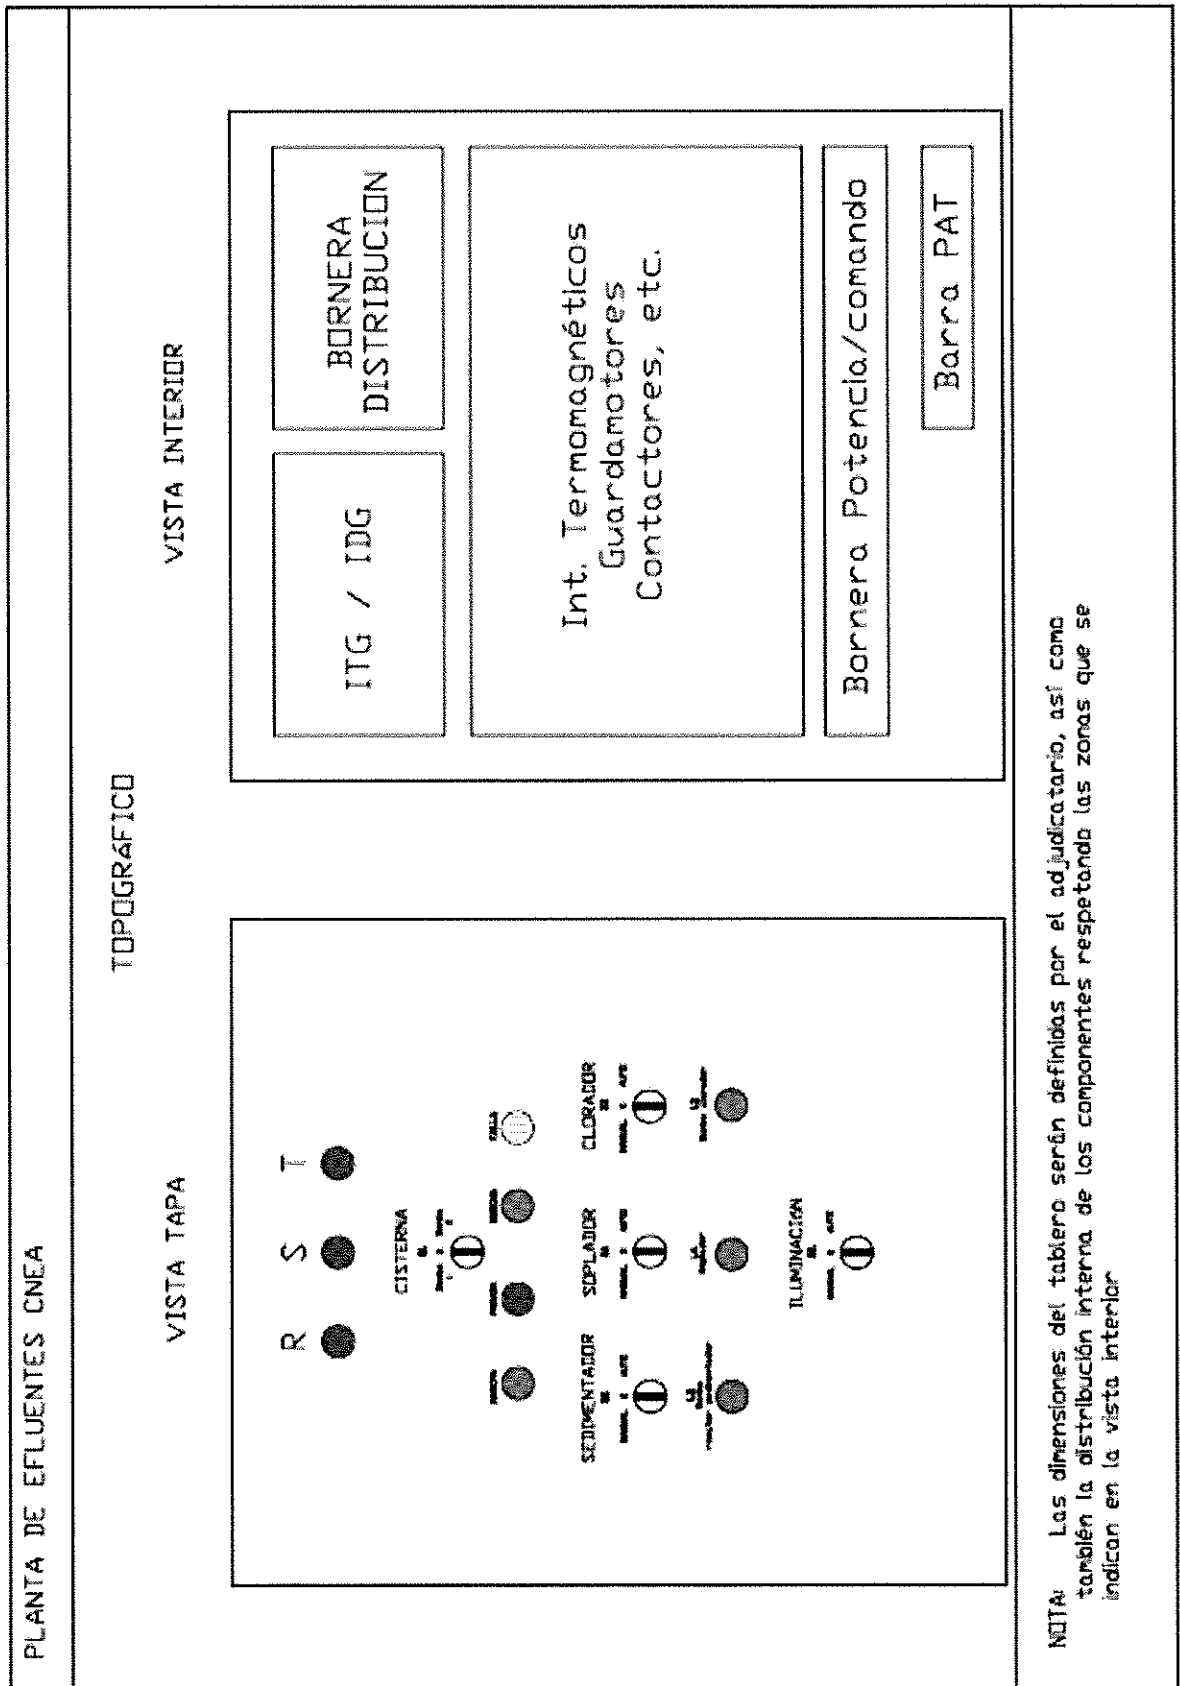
PLANTA DE EFLUENTES CNEA

TOPOGRAFICO

VISTA TAPA

R S T

CISTERNA

SEDIMENTADOR

SOPLADOR

CLORADOR

ILUMINACION

VISTA INTERIOR

ITG / IDG

BORNERA DISTRIBUCION

Int. Termomagnéticos Guardamotores Contactores, etc.

Bornera Potencia/comando

Barra PAT

NOTA: Las dimensiones del tablero serán definidas por el adjudicatario, así como también la distribución interna de los componentes respetando las zonas que se indican en la vista interior